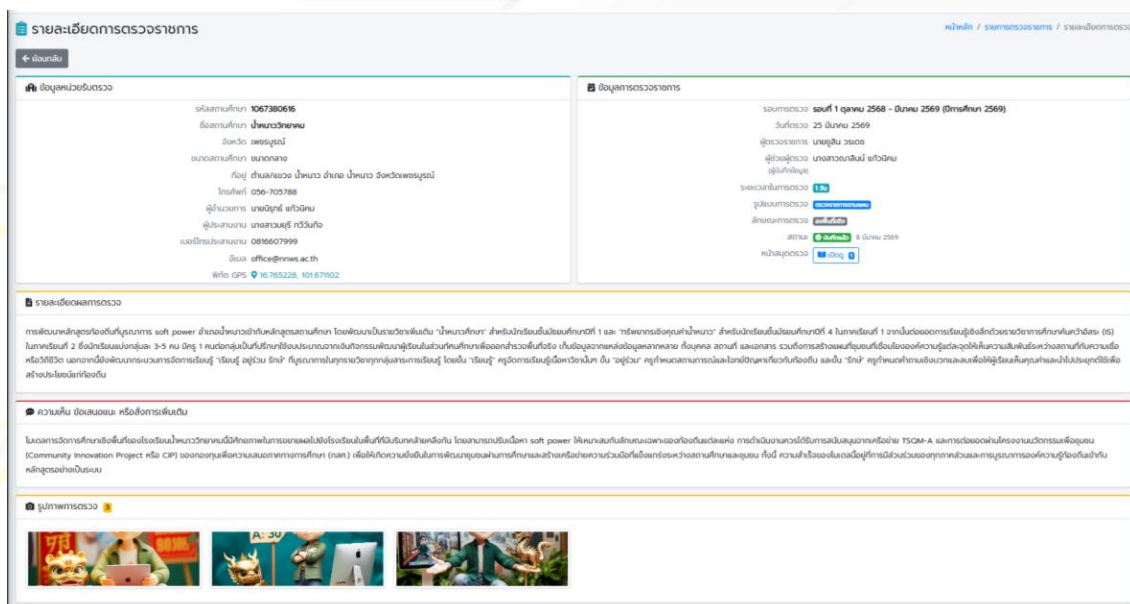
รายละเอียดการตรวจราชการ

หน้าหลัก / รายการตรวจราชการ / รายละเอียดการตรวจ

← ย้อนกลับ

ข้อมูลหน่วยรับตรวจ

รหัสสถานศึกษา 1067380616
ชื่อสถานศึกษา น้ำหนาววิทยาคม
จังหวัด เพชรบูรณ์
ขนาดสถานศึกษา ขนาดกลาง
ที่อยู่ ตำบลหลักด่าน น้ำหนาว อำเภอ น้ำหนาว จังหวัดเพชรบูรณ์
โทรศัพท์ 056-705788
ผู้อำนวยการ นายนิรุทธ์ แก้วนิคม
ผู้ประสานงาน นางสาวนฤรี ทวีวันท์
เบอร์โทรประสานงาน 0816607999
อีเมล office@nnws.ac.th
พิกัด GPS 16.765228, 101.671102

ข้อมูลการตรวจราชการ

รอบการตรวจ รอบที่ 1 ตุลาคม 2568 - มีนาคม 2569 (ปีการศึกษา 2569)
วันที่ตรวจ 25 มีนาคม 2569
ผู้ตรวจราชการ นายยุสิน วรเดช
ผู้ช่วยผู้ตรวจ (ผู้บันทึกข้อมูล) นางสาวณาลินนี่ แก้วนิคม
ระยะเวลาในการตรวจ 1 วัน
รูปแบบการตรวจ ตรวจราชการแบบปกติ
ลักษณะการตรวจ ลงพื้นที่จริง
สถานะ บันทึกแล้ว 8 มีนาคม 2569
หน้าสมุดตรวจ เปิดดู

รายละเอียดผลการตรวจ

การพัฒนาหลักสูตรท้องถิ่นที่บูรณาการ soft power อำเภอน้ำหนาวเข้ากับหลักสูตรสถานศึกษา โดยพัฒนาเป็นรายวิชาเพิ่มเติม "น้ำหนาวศึกษา" สำหรับนักเรียนชั้นมัธยมศึกษาปีที่ 1 และ "ทรัพยากรเชิงคุณค่าน้ำหนาว" สำหรับนักเรียนชั้นมัธยมศึกษาปีที่ 4 ในภาคเรียนที่ 1 จากนั้นต่อยอดการเรียนรู้เชิงลึกด้วยรายวิชาการศึกษาค้นคว้าอิสระ (IS) ในภาคเรียนที่ 2 ซึ่งนักเรียนแบ่งกลุ่มละ 3-5 คน มีครู 1 คนต่อกลุ่มเป็นที่ปรึกษาใช้งบประมาณจากเงินกิจกรรมพัฒนาผู้เรียนในส่วนทัศนศึกษาเพื่อออกสำรวจพื้นที่จริง เก็บข้อมูลจากแหล่งข้อมูลหลากหลาย ทั้งบุคคล สถานที่ และเอกสาร รวมถึงการสร้างแผนที่ชุมชนที่เชื่อมโยงองค์ความรู้แต่ละจุดให้เห็นความสัมพันธ์ระหว่างสถานที่กับความเชื่อหรือวิถีชีวิต นอกจากนี้ยังพัฒนากระบวนการจัดการเรียนรู้ "เรียนรู้ อยู่ร่วม รักษ์" ที่บูรณาการในทุกรายวิชาทุกกลุ่มสาระการเรียนรู้ โดยขั้น "เรียนรู้" ครูจัดการเรียนรู้เนื้อหาวิชานั้นๆ ขั้น "อยู่ร่วม" ครูกำหนดสถานการณ์และโจทย์ปัญหาเกี่ยวกับท้องถิ่น และขั้น "รักษ์" ครูกำหนดกำหนดเชิงบวกและเสริมให้ผู้เรียนเห็นคุณค่าและนำไปประยุกต์ใช้เพื่อสร้างประโยชน์ต่อท้องถิ่น

ความเห็น ข้อเสนอแนะ หรือสิ่งการเพิ่มเติม

โมเดลการจัดการศึกษาเชิงพื้นที่ของโรงเรียนน้ำหนาววิทยาคมมีศักยภาพในการขยายผลไปยังโรงเรียนในพื้นที่ที่มีบริบทคล้ายคลึงกัน โดยสามารถปรับเนื้อหา soft power ให้เหมาะสมกับลักษณะเฉพาะของท้องถิ่นแต่ละแห่ง การดำเนินงานควรได้รับการสนับสนุนจากเครือข่าย TSQM-A และการต่อยอดผ่านโครงการนวัตกรรมเพื่อชุมชน (Community Innovation Project หรือ CIP) ของกองทุนเพื่อความเสมอภาคทางการศึกษา (กสศ.) เพื่อให้เกิดความยั่งยืนในการพัฒนาชุมชนผ่านการศึกษาและสร้างเครือข่ายความร่วมมือที่แข็งแกร่งระหว่างสถานศึกษาและชุมชน ทั้งนี้ ความสำเร็จของโมเดลนี้อยู่ที่การมีส่วนร่วมของทุกภาคส่วนและการบูรณาการองค์ความรู้ท้องถิ่นเข้ากับหลักสูตรอย่างเป็นระบบ

รูปภาพการตรวจ 3

A: